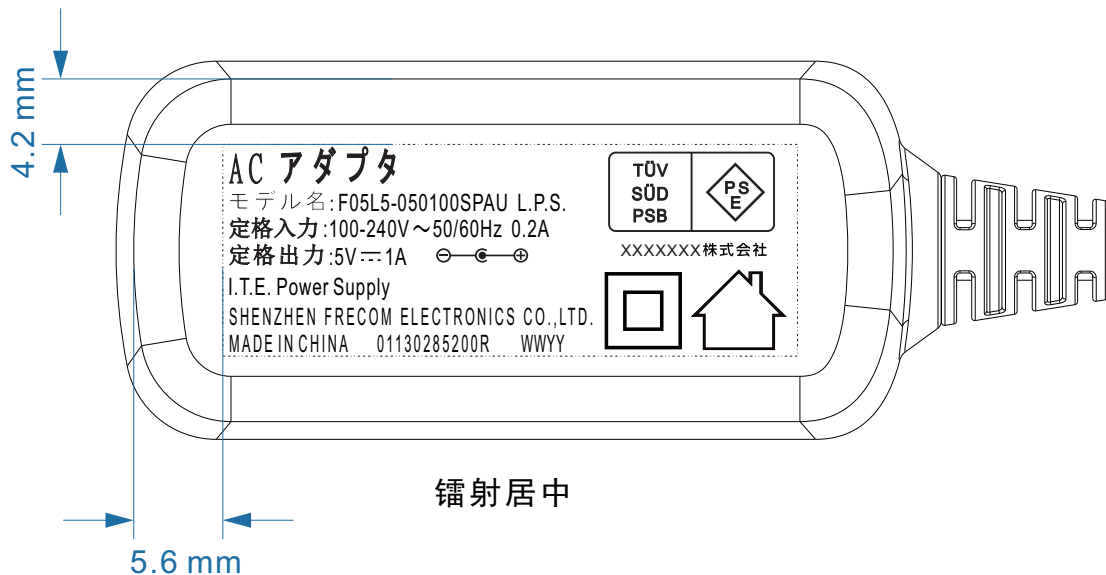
4.2 mm

AC アダプタ
モデル名:F05L5-050100SPAU L.P.S.
定格入力:100-240V～50/60Hz 0.2A
定格出力:5V ⎓ 1A
I.T.E. Power Supply
SHENZHEN FRECOM ELECTRONICS CO.,LTD.
MADE IN CHINA 01130285200R WWYY

TÜV SÜD PSB

PS E

XXXXXXX株式会社

镭射居中

5.6 mm